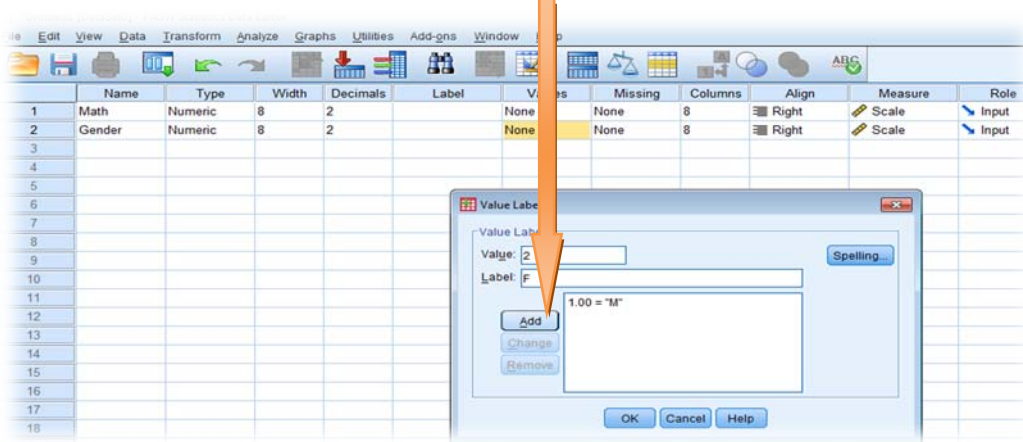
ile Edit View Data Transform Analyze Graphs Utilities Add-ons Window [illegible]

|  | Name | Type | Width | Decimals | Label | Va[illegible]es | Missing | Columns | Align | Measure | Role |
|---|---|---|---|---|---|---|---|---|---|---|---|
| 1 | Math | Numeric | 8 | 2 |  | None | None | 8 | Right | Scale | Input |
| 2 | Gender | Numeric | 8 | 2 |  | None | None | 8 | Right | Scale | Input |
| 3 |  |  |  |  |  |  |  |  |  |  |  |
| 4 |  |  |  |  |  |  |  |  |  |  |  |
| 5 |  |  |  |  |  |  |  |  |  |  |  |
| 6 |  |  |  |  |  |  |  |  |  |  |  |
| 7 |  |  |  |  |  |  |  |  |  |  |  |
| 8 |  |  |  |  |  |  |  |  |  |  |  |
| 9 |  |  |  |  |  |  |  |  |  |  |  |
| 10 |  |  |  |  |  |  |  |  |  |  |  |
| 11 |  |  |  |  |  |  |  |  |  |  |  |
| 12 |  |  |  |  |  |  |  |  |  |  |  |
| 13 |  |  |  |  |  |  |  |  |  |  |  |
| 14 |  |  |  |  |  |  |  |  |  |  |  |
| 15 |  |  |  |  |  |  |  |  |  |  |  |
| 16 |  |  |  |  |  |  |  |  |  |  |  |
| 17 |  |  |  |  |  |  |  |  |  |  |  |
| 18 |  |  |  |  |  |  |  |  |  |  |  |

Value Labe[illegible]

Value Labe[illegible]

Value: 2

Label: F

Spelling...

1.00 = "M"

Add

Change

Remove

OK Cancel Help